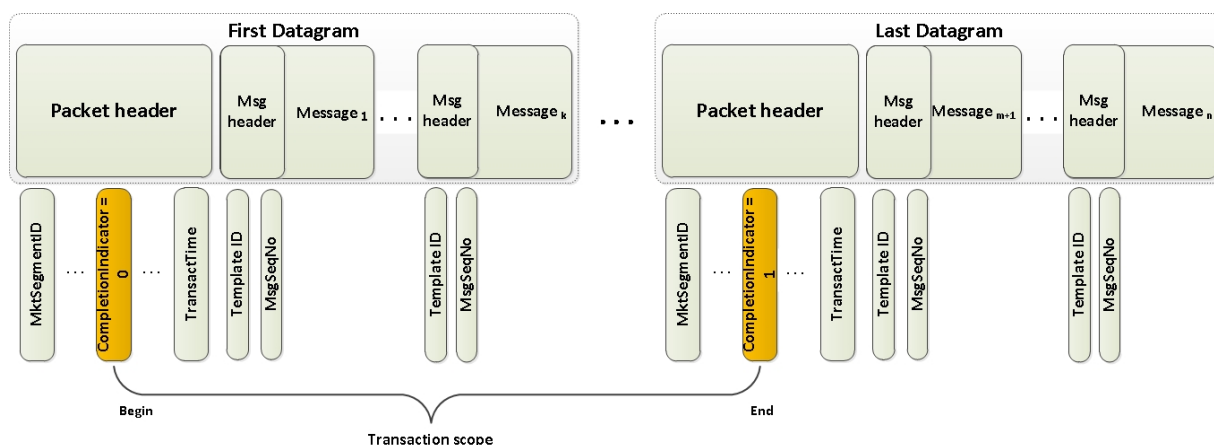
First Datagram

Packet header

Msg header

Message $_1$

. . .

Msg header

Message $_k$

. . .

Last Datagram

Packet header

Msg header

Message $_{m+1}$

. . .

Msg header

Message $_n$

MktSegmentID

. . .

CompletionIndicator = 0

. . .

TransactTime

Template ID

MsgSeqNo

Template ID

MsgSeqNo

MktSegmentID

. . .

CompletionIndicator = 1

. . .

TransactTime

Template ID

MsgSeqNo

Template ID

MsgSeqNo

Begin

End

Transaction scope